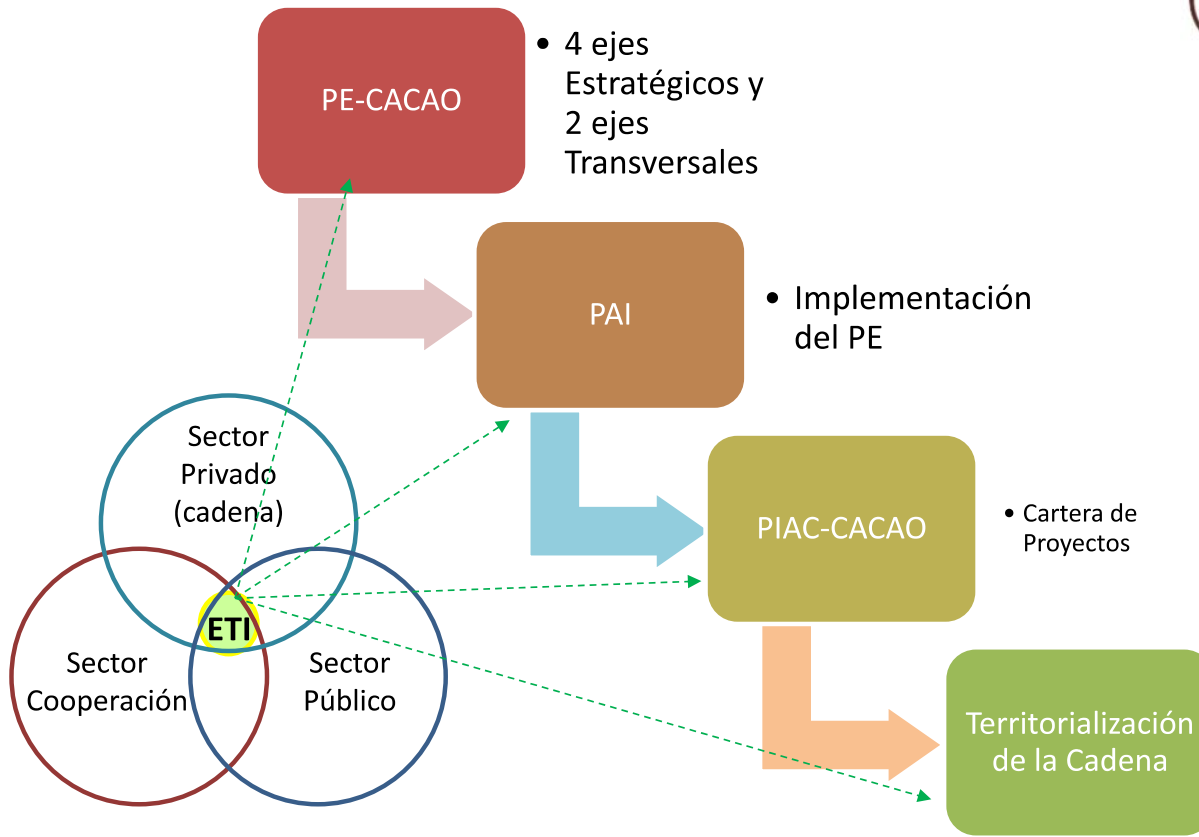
PE-CACAO

• 4 ejes Estratégicos y 2 ejes Transversales

PAI

• Implementación del PE

PIAC-CACAO

• Cartera de Proyectos

Territorialización de la Cadena

Sector Privado (cadena)

Sector Cooperación

Sector Público

ETI